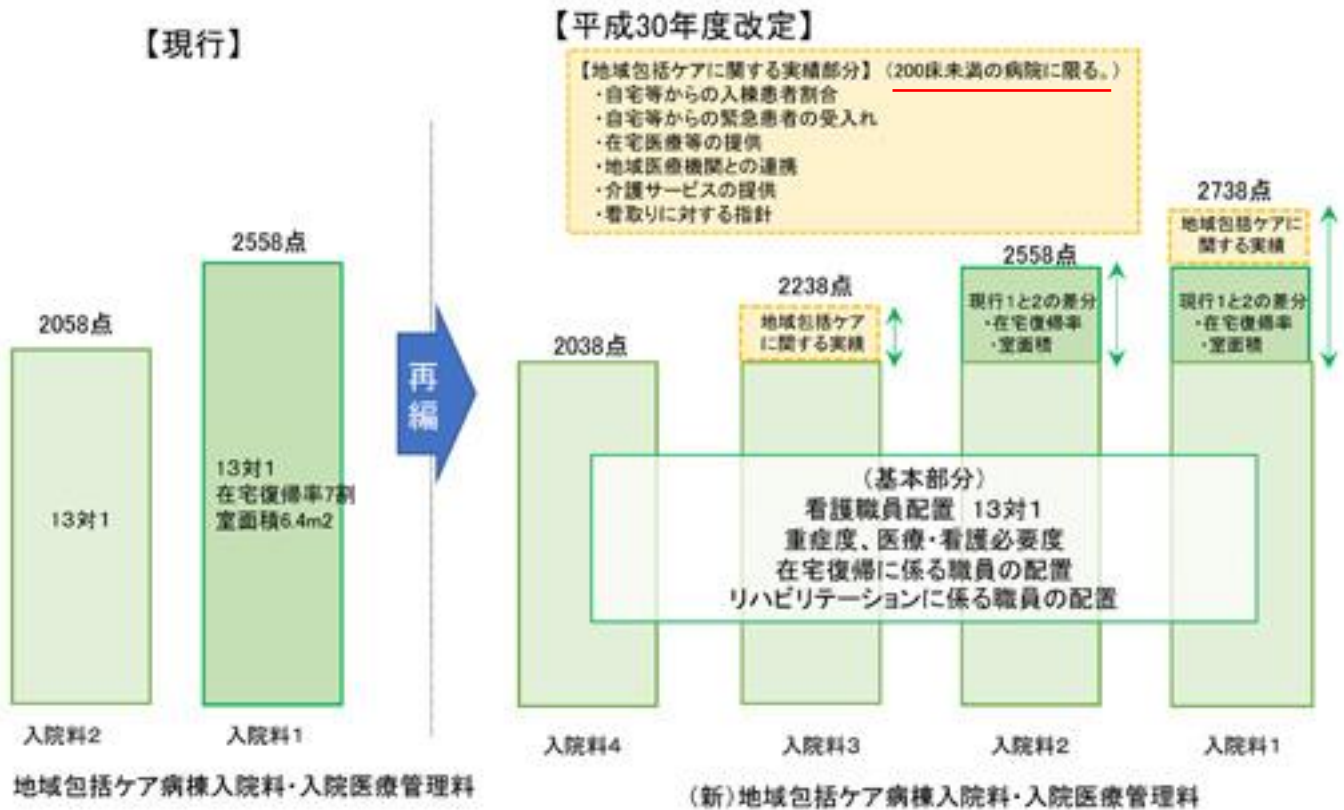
【現行】

2058点

13対1

入院料2

2558点

13対1
在宅復帰率7割
室面積6.4m2

入院料1

地域包括ケア病棟入院料・入院医療管理料

再編

【平成30年度改定】

【地域包括ケアに関する実績部分】（200床未満の病院に限る。）
・自宅等からの入棟患者割合
・自宅等からの緊急患者の受入れ
・在宅医療等の提供
・地域医療機関との連携
・介護サービスの提供
・看取りに対する指針

2038点

2238点

地域包括ケアに関する実績

2558点

現行1と2の差分
・在宅復帰率
・室面積

2738点

地域包括ケアに関する実績

現行1と2の差分
・在宅復帰率
・室面積

（基本部分）
看護職員配置　13対1
重症度、医療・看護必要度
在宅復帰に係る職員の配置
リハビリテーションに係る職員の配置

入院料4

入院料3

入院料2

入院料1

（新）地域包括ケア病棟入院料・入院医療管理料